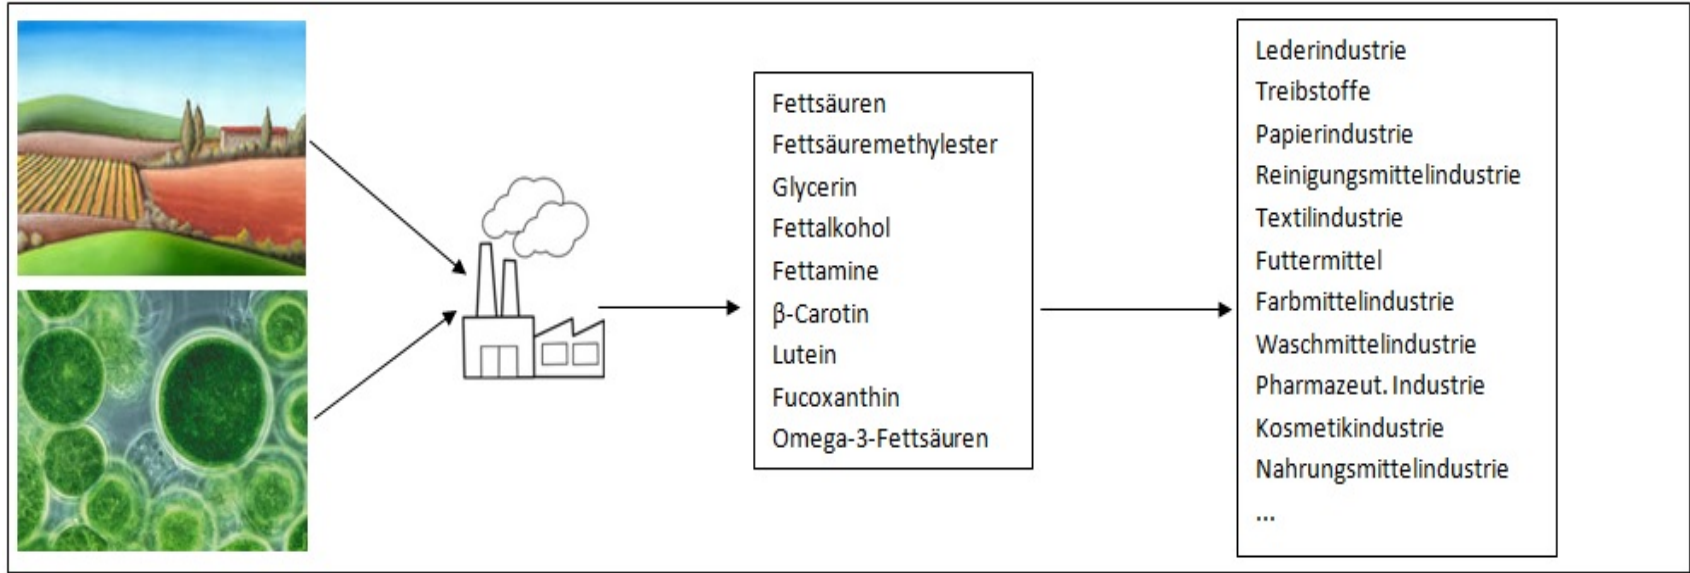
Fettsäuren
Fettsäuremethylester
Glycerin
Fettalkohol
Fettamine
β-Carotin
Lutein
Fucoxanthin
Omega-3-Fettsäuren

Lederindustrie
Treibstoffe
Papierindustrie
Reinigungsmittelindustrie
Textilindustrie
Futtermittel
Farbmittelindustrie
Waschmittelindustrie
Pharmazeut. Industrie
Kosmetikindustrie
Nahrungsmittelindustrie
...